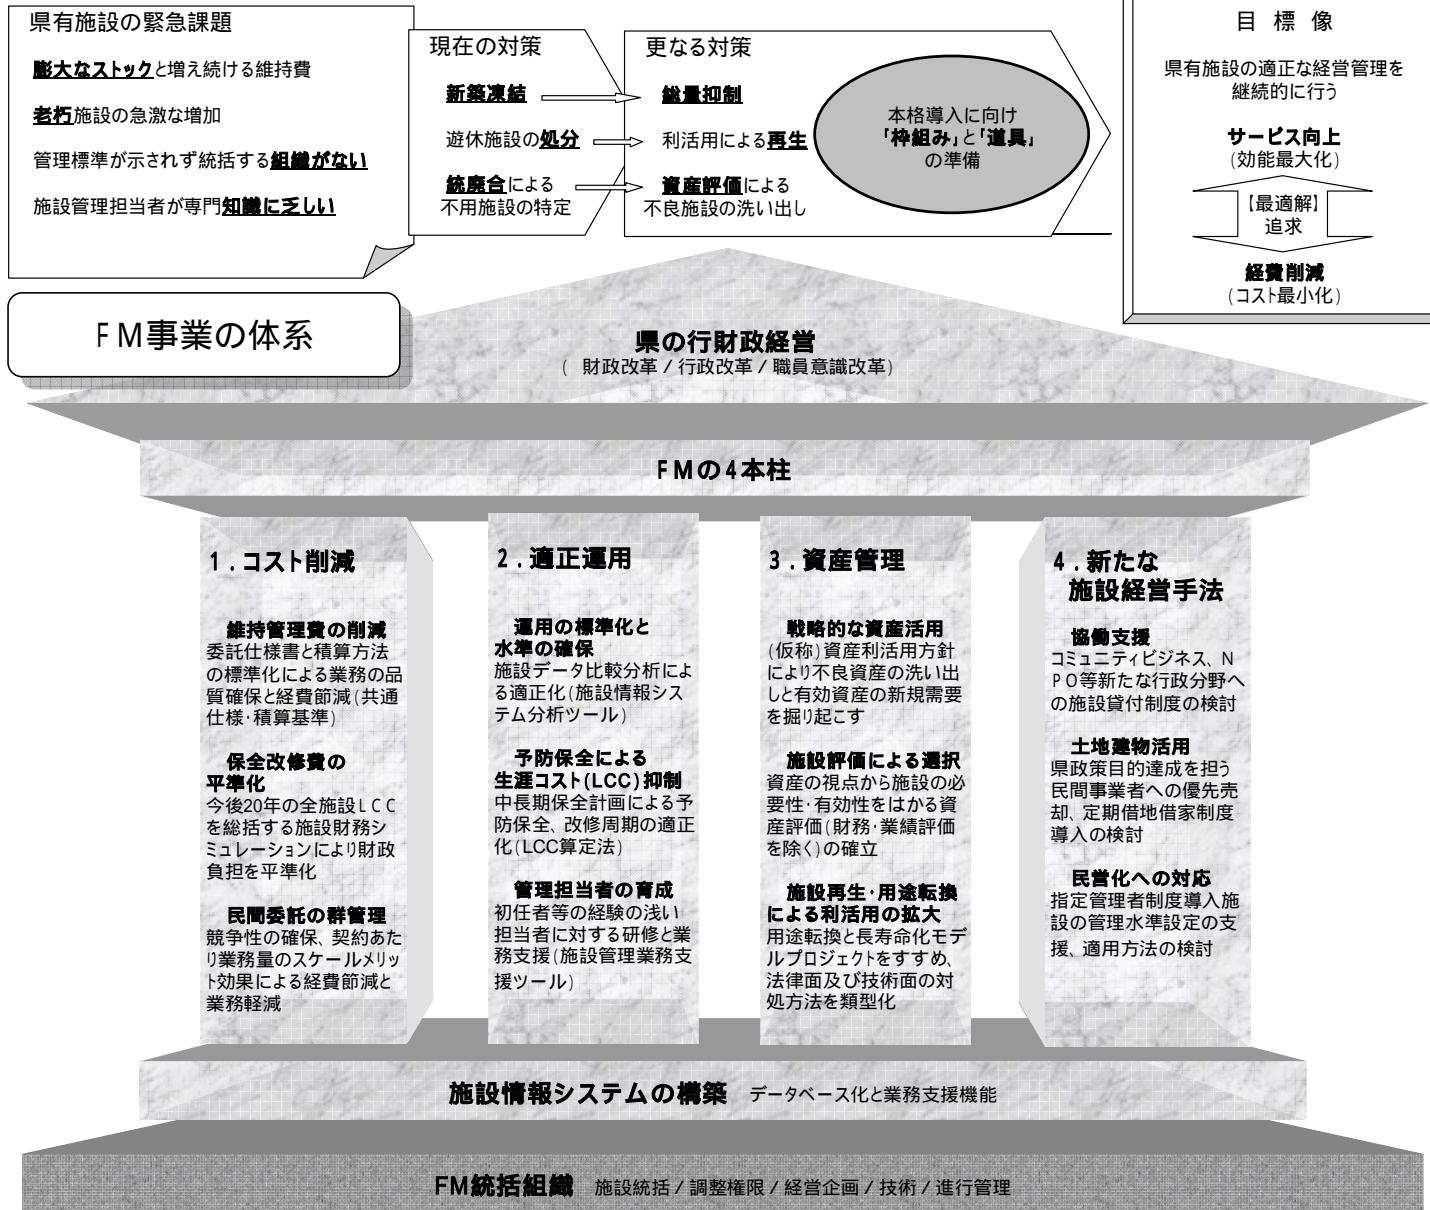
県有施設の緊急課題

膨大なストックと増え続ける維持費

老朽施設の急激な増加

管理標準が示されず統括する組織がない

施設管理担当者が専門知識に乏しい

現在の対策

新築凍結

遊休施設の処分

統廃合による不用施設の特定

更なる対策

総量抑制

利活用による再生

資産評価による不良施設の洗い出し

本格導入に向け「枠組み」と「道具」の準備

目標像

県有施設の適正な経営管理を継続的に行う

サービス向上
(効能最大化)

【最適解】
追求

経費削減
(コスト最小化)

FM事業の体系

県の行財政経営
( 財政改革 / 行政改革 / 職員意識改革)

FMの4本柱

1．コスト削減

維持管理費の削減
委託仕様書と積算方法の標準化による業務の品質確保と経費節減(共通仕様·積算基準)

保全改修費の平準化
今後20年の全施設LCCを総括する施設財務シミュレーションにより財政負担を平準化

民間委託の群管理
競争性の確保、契約あたり業務量のスケールメリット効果による経費節減と業務軽減

2．適正運用

運用の標準化と水準の確保
施設データ比較分析による適正化(施設情報システム分析ツール)

予防保全による生涯コスト(LCC)抑制
中長期保全計画による予防保全、改修周期の適正化(LCC算定法)

管理担当者の育成
初任者等の経験の浅い担当者に対する研修と業務支援(施設管理業務支援ツール)

3．資産管理

戦略的な資産活用
(仮称)資産利活用方針により不良資産の洗い出しと有効資産の新規需要を掘り起こす

施設評価による選択
資産の視点から施設の必要性·有効性をはかる資産評価(財務·業績評価を除く)の確立

施設再生·用途転換による利活用の拡大
用途転換と長寿命化モデルプロジェクトをすすめ、法律面及び技術面の対処方法を類型化

4．新たな施設経営手法

協働支援
コミュニティビジネス、NPO等新たな行政分野への施設貸付制度の検討

土地建物活用
県政策目的達成を担う民間事業者への優先売却、定期借地借家制度導入の検討

民営化への対応
指定管理者制度導入施設の管理水準設定の支援、適用方法の検討

施設情報システムの構築 データベース化と業務支援機能

FM統括組織 施設統括 / 調整権限 / 経営企画 / 技術 / 進行管理